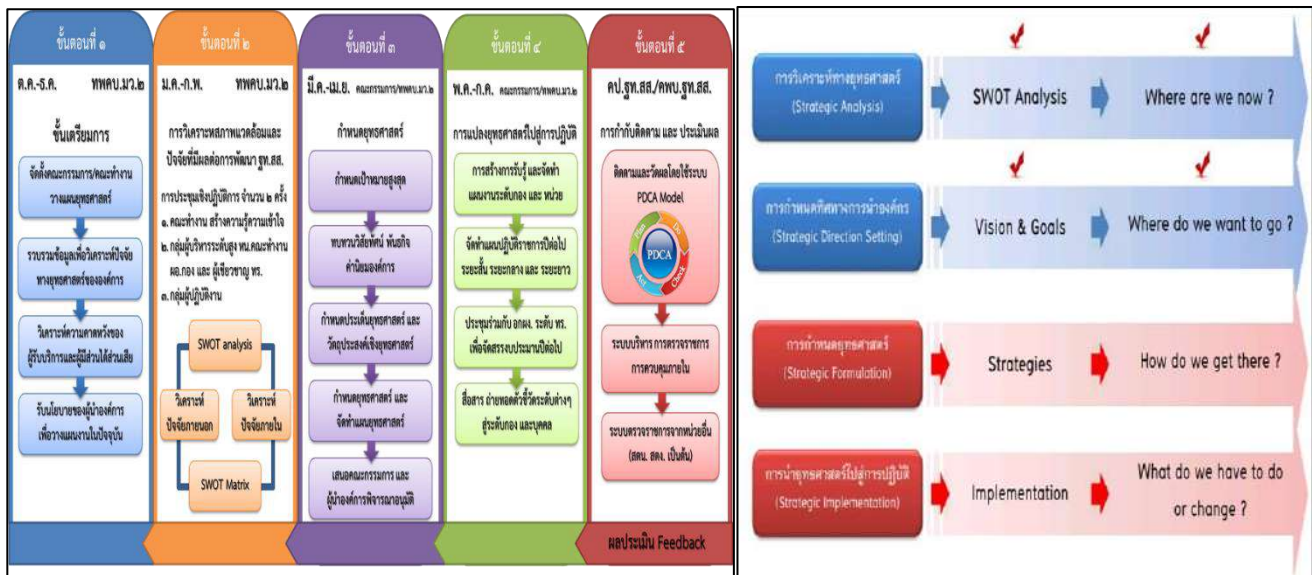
ขั้นตอนที่ ๑

ต.ค.-ธ.ค. ทพคบ.มว.๒

ขั้นเตรียมการ

จัดตั้งคณะกรรมการ/คณะทำงานวางแผนยุทธศาสตร์

รวบรวมข้อมูลเพื่อวิเคราะห์ปัจจัยทางยุทธศาสตร์ขององค์การ

วิเคราะห์ความคาดหวังของผู้รับบริการและผู้มีส่วนได้ส่วนเสีย

รับนโยบายของผู้นำองค์การเพื่อวางแผนงานในปัจจุบัน

ขั้นตอนที่ ๒

ม.ค.-ก.พ. ทพคบ.มว.๒

การวิเคราะห์สภาพแวดล้อมและปัจจัยที่มีผลต่อการพัฒนา ฐท.สส.

การประชุมเชิงปฏิบัติการ จำนวน ๒ ครั้ง
๑.คณะทำงาน สร้างความรู้ความเข้าใจ
๒.กลุ่มผู้บริหารระดับสูง หน.คณะทำงาน ผอ.กอง และ ผู้เชี่ยวชาญ ทร.
๓.กลุ่มผู้ปฏิบัติงาน

SWOT analysis

วิเคราะห์ปัจจัยภายนอก

วิเคราะห์ปัจจัยภายใน

SWOT Matrix

ขั้นตอนที่ ๓

มี.ค.-เม.ย. คณะกรรมการ/ทพคบ.มว.๒

กำหนดยุทธศาสตร์

กำหนดเป้าหมายสูงสุด

ทบทวนวิสัยทัศน์ พันธกิจ ค่านิยมองค์การ

กำหนดประเด็นยุทธศาสตร์ และวัตถุประสงค์เชิงยุทธศาสตร์

กำหนดยุทธศาสตร์ และจัดทำแผนยุทธศาสตร์

เสนอคณะกรรมการ และผู้นำองค์การพิจารณาอนุมัติ

ขั้นตอนที่ ๔

พ.ค.-ก.ค. คณะกรรมการ/ทพคบ.มว.๒

การแปลงยุทธศาสตร์ไปสู่การปฏิบัติ

การสร้างการรับรู้ และจัดทำแผนงานระดับกอง และ หน่วย

จัดทำแผนปฏิบัติราชการที่ต่อไป ระยะสั้น ระยะกลาง และ ระยะยาว

ประชุมร่วมกับ ฉกพง. ระดับ ทร. เพื่อจัดสรรงบประมาณปีต่อไป

สื่อสาร ถ่ายทอดตัวชี้วัดระดับต่างๆ สู่ระดับกอง และบุคคล

ขั้นตอนที่ ๕

คป.ฐท.สส./ทพบ.ฐท.สส.

การกำกับติดตาม และ ประเมินผล

ติดตามและวัดผลโดยใช้ระบบ PDCA Model

Plan Do Check Act PDCA

ระบบบริหาร การตรวจราชการ การควบคุมภายใน

ระบบตรวจราชการจากหน่วยอื่น (สตน. สตง. เป็นต้น)

ผลประเมิน Feedback

การวิเคราะห์ทางยุทธศาสตร์ (Strategic Analysis) SWOT Analysis Where are we now ?

การกำหนดทิศทางการนำองค์กร (Strategic Direction Setting) Vision & Goals Where do we want to go ?

การกำหนดยุทธศาสตร์ (Strategic Formulation) Strategies How do we get there ?

การนำยุทธศาสตร์ไปสู่การปฏิบัติ (Strategic Implementation) Implementation What do we have to do or change ?